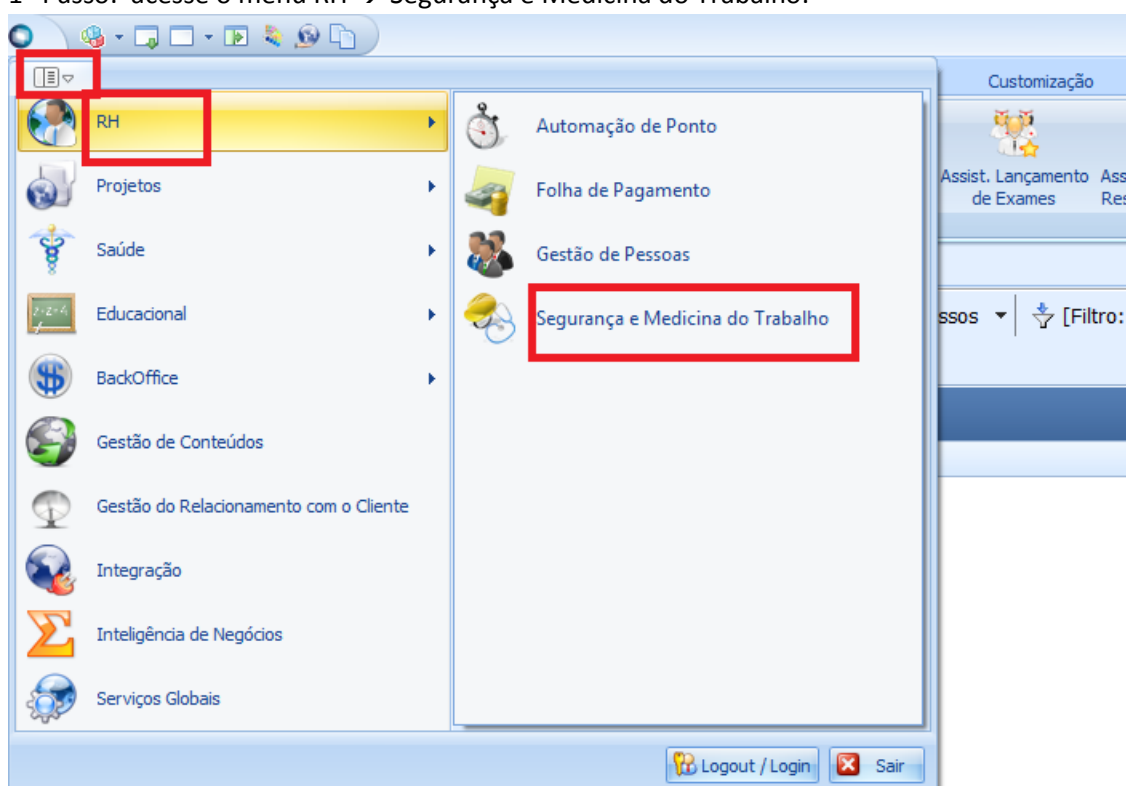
1º Passo: acesse o menu RH → Segurança e Medicina do Trabalho.

Customização

RH
Projetos
Saúde
Educacional
BackOffice
Gestão de Conteúdos
Gestão do Relacionamento com o Cliente
Integração
Inteligência de Negócios
Serviços Globais

Automação de Ponto
Folha de Pagamento
Gestão de Pessoas
Segurança e Medicina do Trabalho

Assist. Lançamento de Exames
Ass Res

ssos
[Filtro:

Logout / Login
Sair